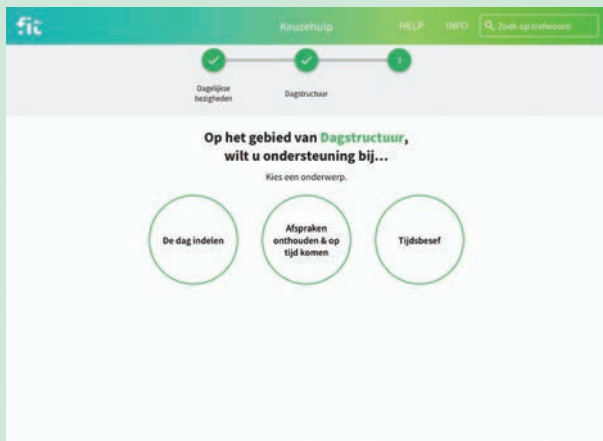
fit

Keuzehulp

HELP INFO Zoek op trefwoord

Dagelijkse bezigheden

Dagstructuur

3

Op het gebied van Dagstructuur, wilt u ondersteuning bij...

Kies een onderwerp.

De dag indelen

Afspraken onthouden & op tijd komen

Tijdsbesef